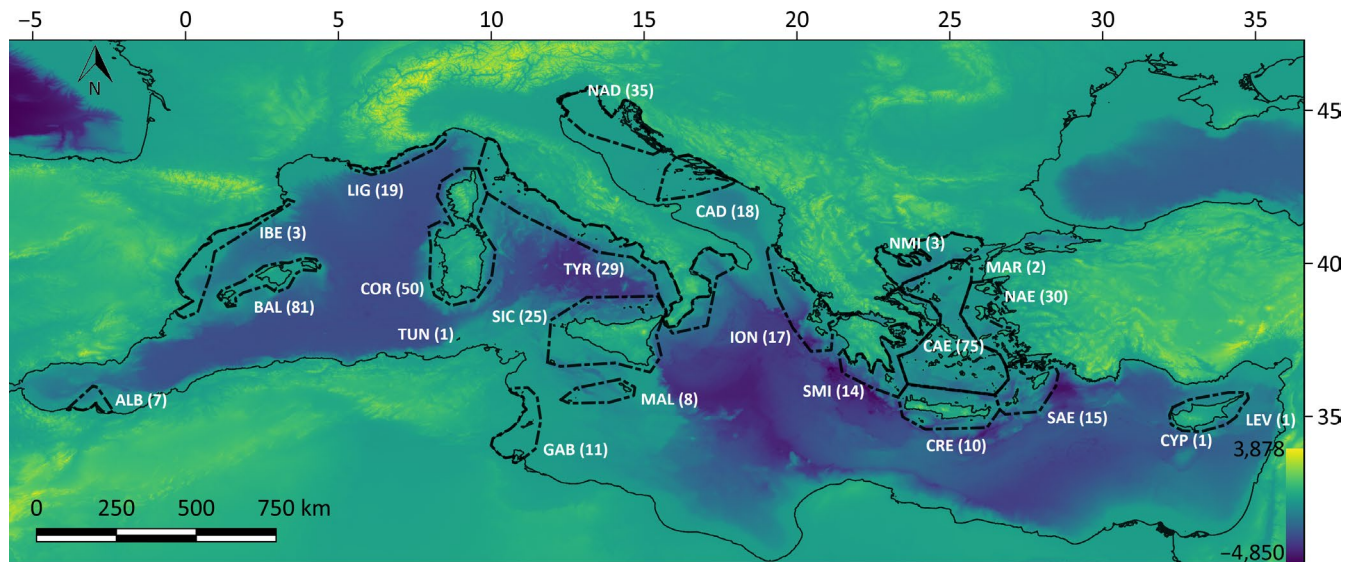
−5 0 5 10 15 20 25 30 35

45

40

35

N

NAD (35)

LIG (19)

CAD (18)

IBE (3)

NMI (3)

TYR (29)

MAR (2)

COR (50)

NAE (30)

BAL (81)

SIC (25)

ION (17)

TUN (1)

CAE (75)

SMI (14)

ALB (7)

MAL (8)

SAE (15)

LEV (1)

CRE (10)

CYP (1)

GAB (11)

3,878

−4,850

0 250 500 750 km